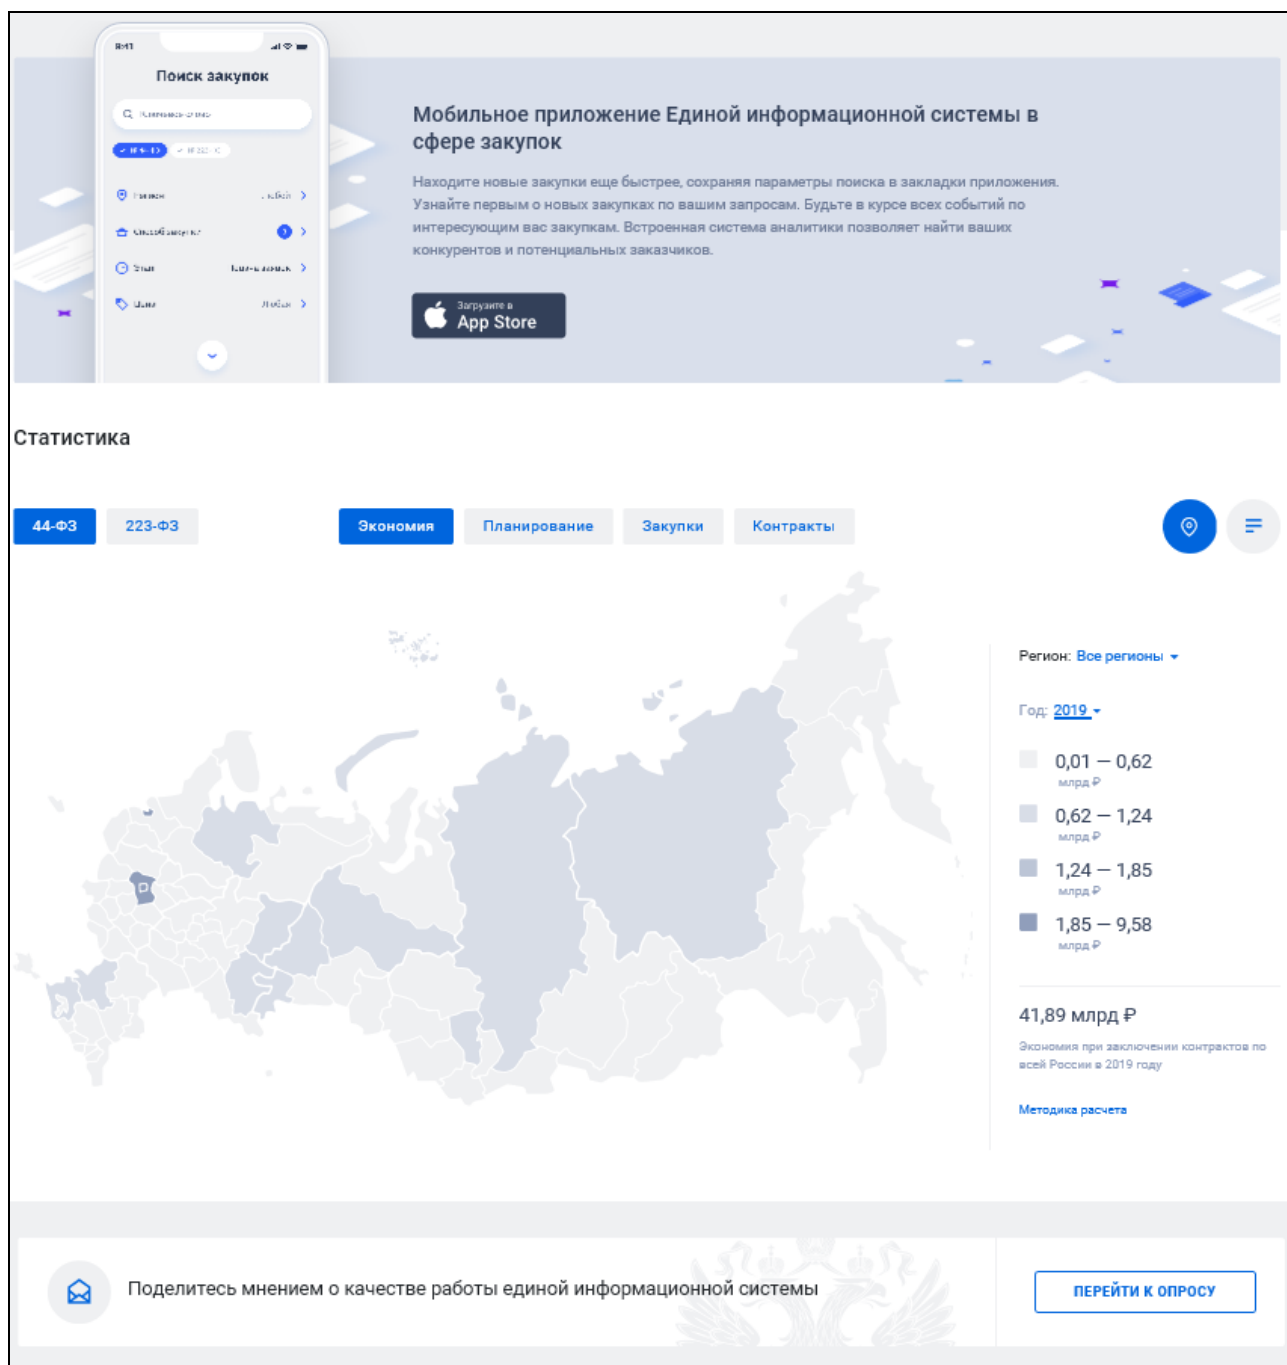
9:41

Поиск закупок

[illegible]

Мобильное приложение Единой информационной системы в сфере закупок

Находите новые закупки еще быстрее, сохраняя параметры поиска в закладки приложения. Узнайте первым о новых закупках по вашим запросам. Будьте в курсе всех событий по интересующим вас закупкам. Встроенная система аналитики позволяет найти ваших конкурентов и потенциальных заказчиков.

Загрузите в
App Store

Статистика

44-ФЗ 223-ФЗ Экономия Планирование Закупки Контракты

Регион: Все регионы

Год: 2019

0,01 — 0,62
млрд ₽

0,62 — 1,24
млрд ₽

1,24 — 1,85
млрд ₽

1,85 — 9,58
млрд ₽

41,89 млрд ₽

Экономия при заключении контрактов по всей России в 2019 году

Методика расчета

Поделитесь мнением о качестве работы единой информационной системы

ПЕРЕЙТИ К ОПРОСУ